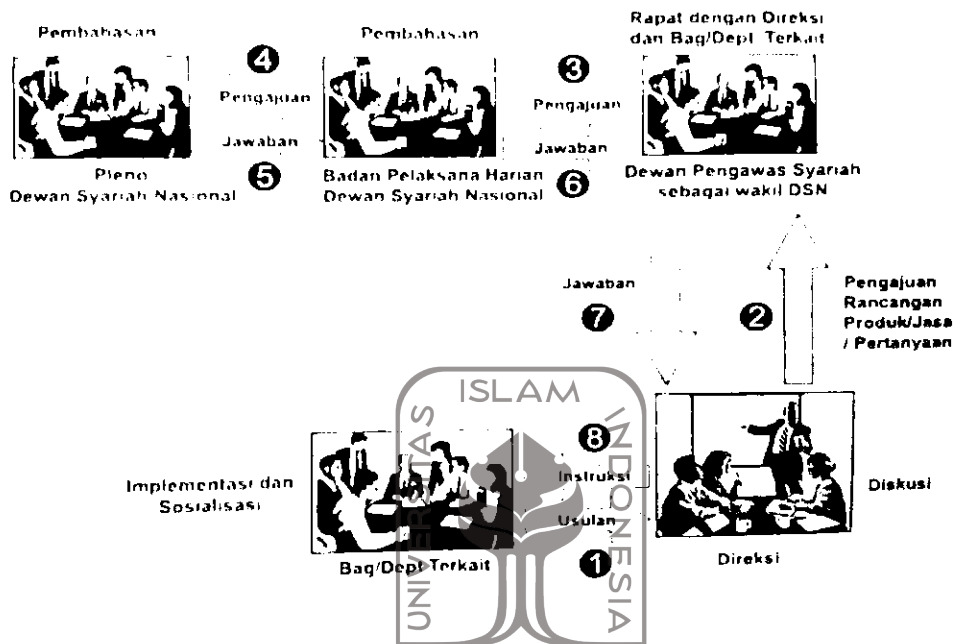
Pembahasan

4

Pengajuan

Jawaban

5

Pleno
Dewan Syariah Nasional

Pembahasan

3

Pengajuan

Jawaban

6

Badan Pelaksana Harian
Dewan Syariah Nasional

Rapat dengan Direksi
dan Bag/Dept. Terkait

Dewan Pengawas Syariah
sebagai wakil DSN

Jawaban

7

2

Pengajuan
Rancangan
Produk/Jasa
/ Pertanyaan

ISLAM
UNIVERSITAS
INDONESIA

Implementasi dan
Sosialisasi

Bag/Dept Terkait

8

Instruksi

Usulan

1

Diskusi

Direksi